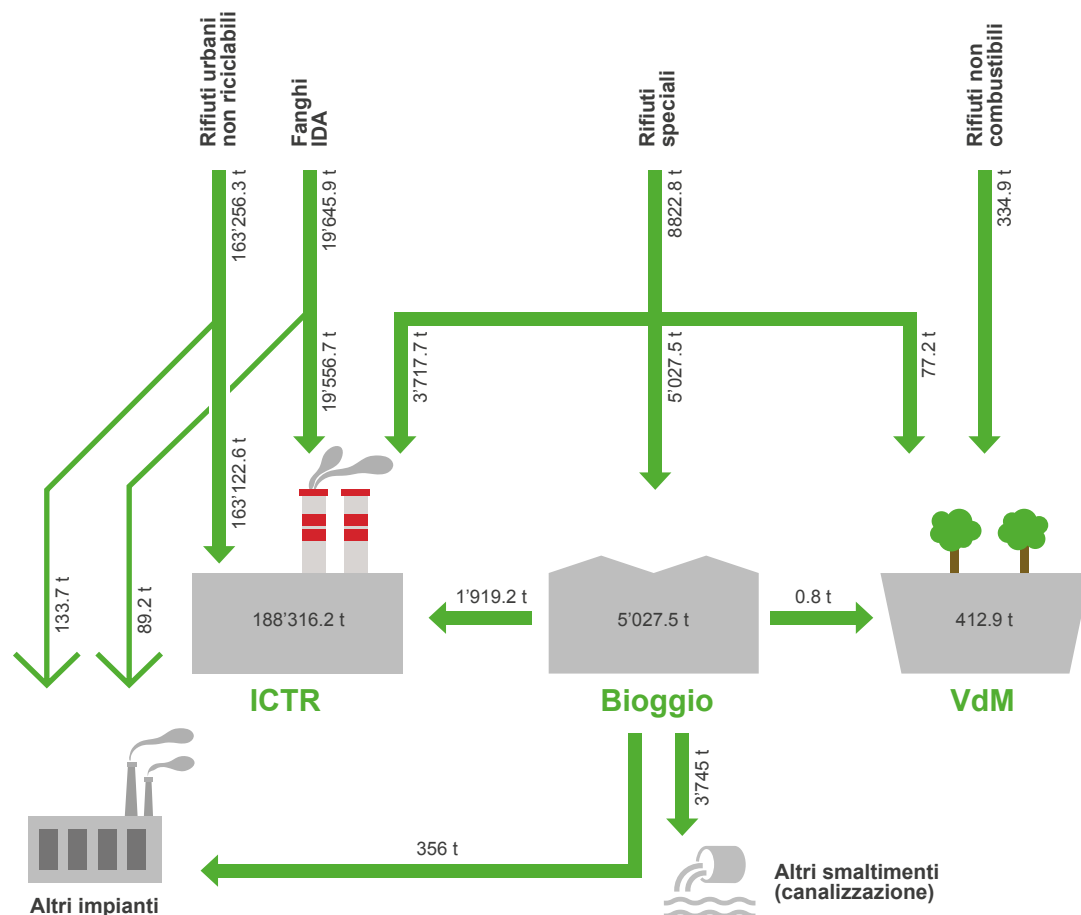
Rifiuti urbani non riciclabili

Fanghi IDA

Rifiuti speciali

Rifiuti non combustibili

163'256.3 t

19'645.9 t

8822.8 t

334.9 t

19'556.7 t

3'717.7 t

5'027.5 t

77.2 t

163'122.6 t

133.7 t

89.2 t

188'316.2 t

1'919.2 t

5'027.5 t

0.8 t

412.9 t

ICTR

Bioggio

VdM

3'745 t

356 t

Altri smaltimenti (canalizzazione)

Altri impianti